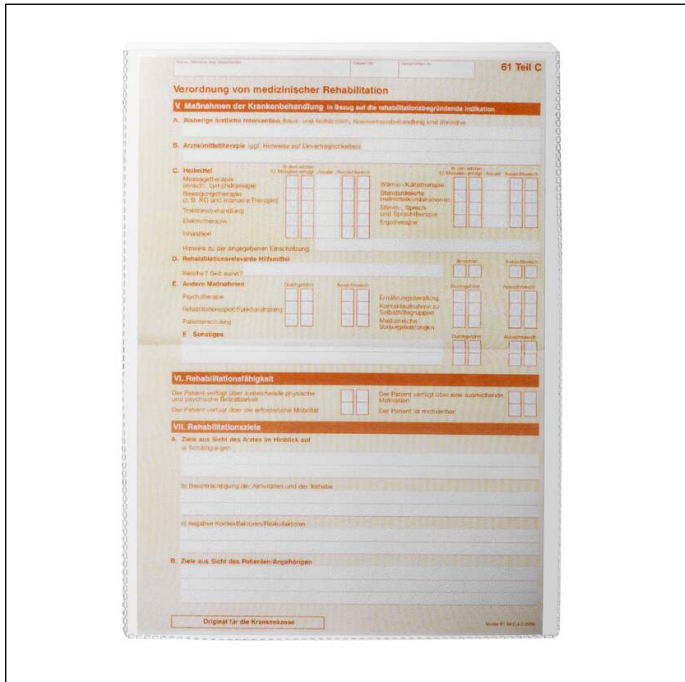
Name, Vorname des Versicherten | Kassen-Nr. | Versicherten-Nr.

61 Teil C

Verordnung von medizinischer Rehabilitation

V. Maßnahmen der Krankenbehandlung in Bezug auf die rehabilitationsbegründende Indikation

A. Bisherige kurative Interventionen Bsp.: stationäre Akutkrankenhausbehandlung und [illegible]

B. Arzneimitteltherapie (ggf. Hinweise auf Unverträglichkeiten)

C. Heilmittel

In den letzten 12 Monaten erfolgt | Anzahl | Rückbildend

Massagetherapie (einschl. Lymphdrainage)
Bewegungstherapie (z. B. KG und manuelle Therapie)
Traktionsbehandlung
Elektrotherapie
Inhalation

Wärme-/Kältetherapie
Standardisierte Heilmittelkombinationen
Stimm-, Sprech- und Sprachtherapie
Ergotherapie

Hinweis zu der angegebenen Einschätzung

D. Rehabilitationsrelevante Hilfsmittel

Welche? Seit wann?

E. Andere Maßnahmen

Psychotherapie
Rehabilitationssport/Funktionstraining
Patientenschulung

Ernährungsberatung
Kontaktaufnahme zu Selbsthilfegruppen
Medizinische Vorsorgeleistungen

F. Sonstiges

VI. Rehabilitationsfähigkeit

Der Patient verfügt über ausreichende physische und psychische Belastbarkeit

Der Patient verfügt über die erforderliche Mobilität

Der Patient verfügt über eine ausreichende Motivation

Der Patient ist motivierbar

VII. Rehabilitationsziele

A. Ziele aus Sicht des Arztes im Hinblick auf
a) Schädigungen

b) Beeinträchtigung der Aktivitäten und der Teilhabe

c) negative Kontextfaktoren/Risikofaktoren

B. Ziele aus Sicht des Patienten/Angehörigen

Original für die Krankenkasse

Muster 61 Teil C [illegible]